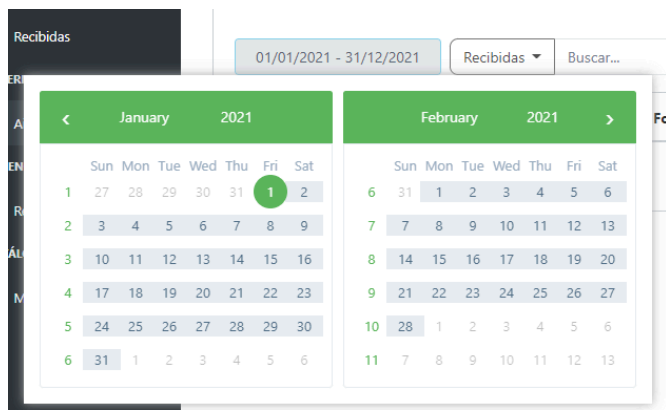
Recibidas

ER
A
EN
R
ÁL
M

01/01/2021 - 31/12/2021

Recibidas

Buscar...

Fo

‹ January 2021

| | Sun | Mon | Tue | Wed | Thu | Fri | Sat |
|---|---|---|---|---|---|---|---|
| 1 | 27 | 28 | 29 | 30 | 31 | 1 | 2 |
| 2 | 3 | 4 | 5 | 6 | 7 | 8 | 9 |
| 3 | 10 | 11 | 12 | 13 | 14 | 15 | 16 |
| 4 | 17 | 18 | 19 | 20 | 21 | 22 | 23 |
| 5 | 24 | 25 | 26 | 27 | 28 | 29 | 30 |
| 6 | 31 | 1 | 2 | 3 | 4 | 5 | 6 |

February 2021 ›

| | Sun | Mon | Tue | Wed | Thu | Fri | Sat |
|---|---|---|---|---|---|---|---|
| 6 | 31 | 1 | 2 | 3 | 4 | 5 | 6 |
| 7 | 7 | 8 | 9 | 10 | 11 | 12 | 13 |
| 8 | 14 | 15 | 16 | 17 | 18 | 19 | 20 |
| 9 | 21 | 22 | 23 | 24 | 25 | 26 | 27 |
| 10 | 28 | 1 | 2 | 3 | 4 | 5 | 6 |
| 11 | 7 | 8 | 9 | 10 | 11 | 12 | 13 |